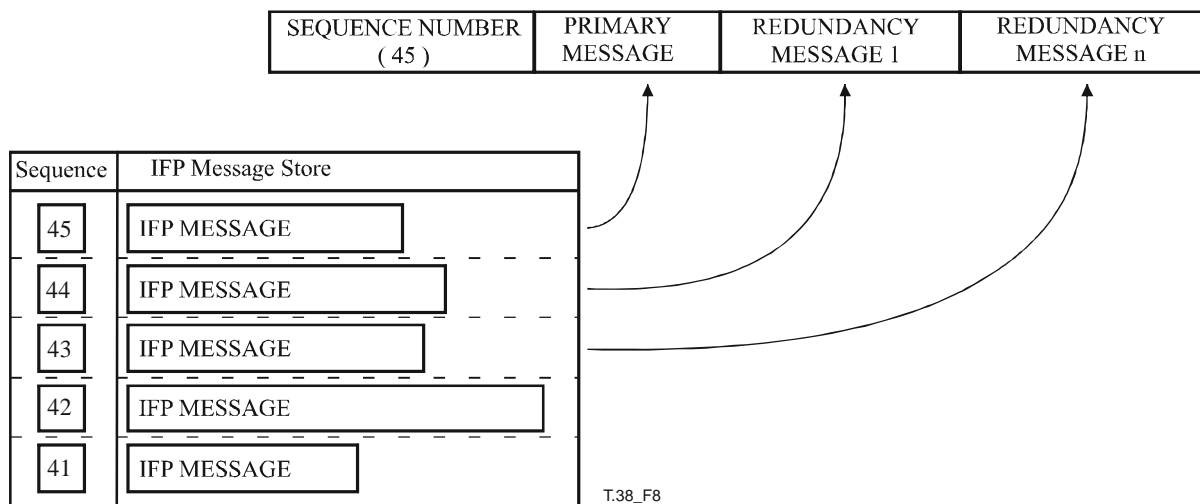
| SEQUENCE NUMBER ( 45 ) | PRIMARY MESSAGE | REDUNDANCY MESSAGE 1 | REDUNDANCY MESSAGE n |
|---|---|---|---|

| Sequence | IFP Message Store |
|---|---|
| 45 | IFP MESSAGE |
| 44 | IFP MESSAGE |
| 43 | IFP MESSAGE |
| 42 | IFP MESSAGE |
| 41 | IFP MESSAGE |

T.38_F8